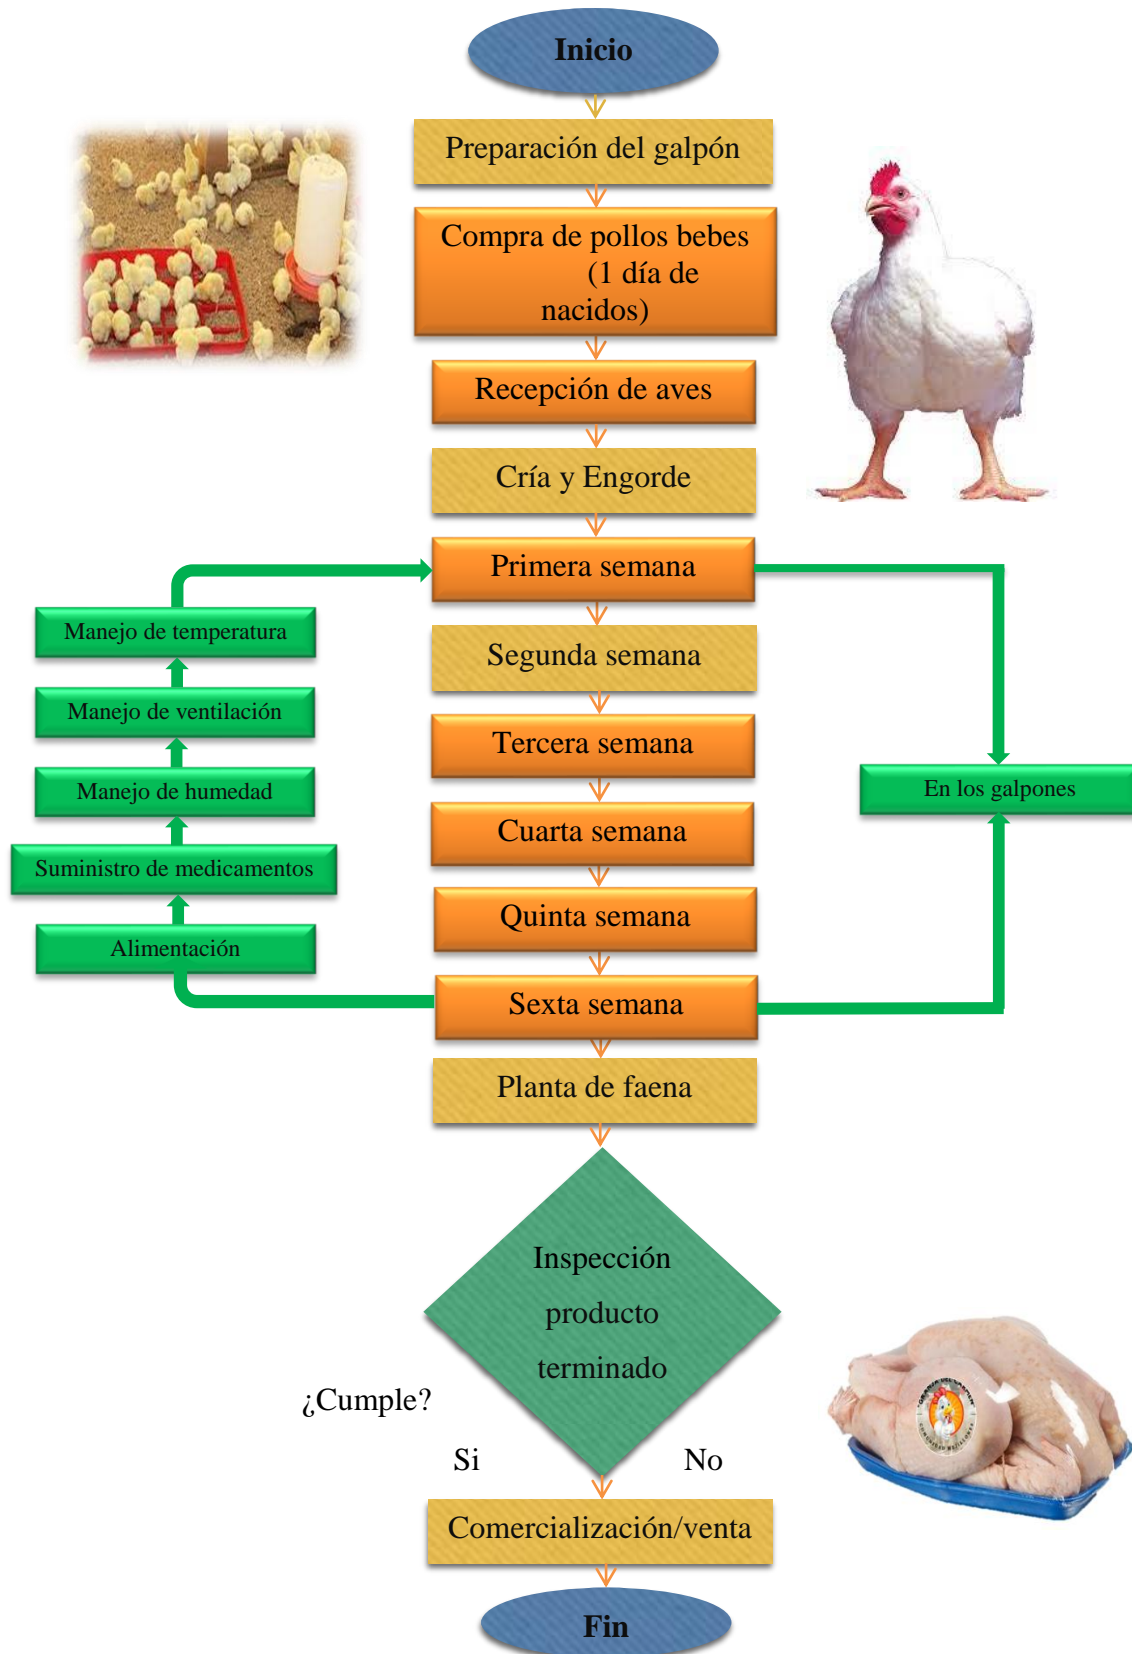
Inicio

Preparación del galpón

Compra de pollos bebes (1 día de nacidos)

Recepción de aves

Cría y Engorde

Primera semana

Segunda semana

Tercera semana

Cuarta semana

Quinta semana

Sexta semana

Manejo de temperatura

Manejo de ventilación

Manejo de humedad

Suministro de medicamentos

Alimentación

En los galpones

Planta de faena

Inspección producto terminado

¿Cumple?

Si

No

Comercialización/venta

Fin